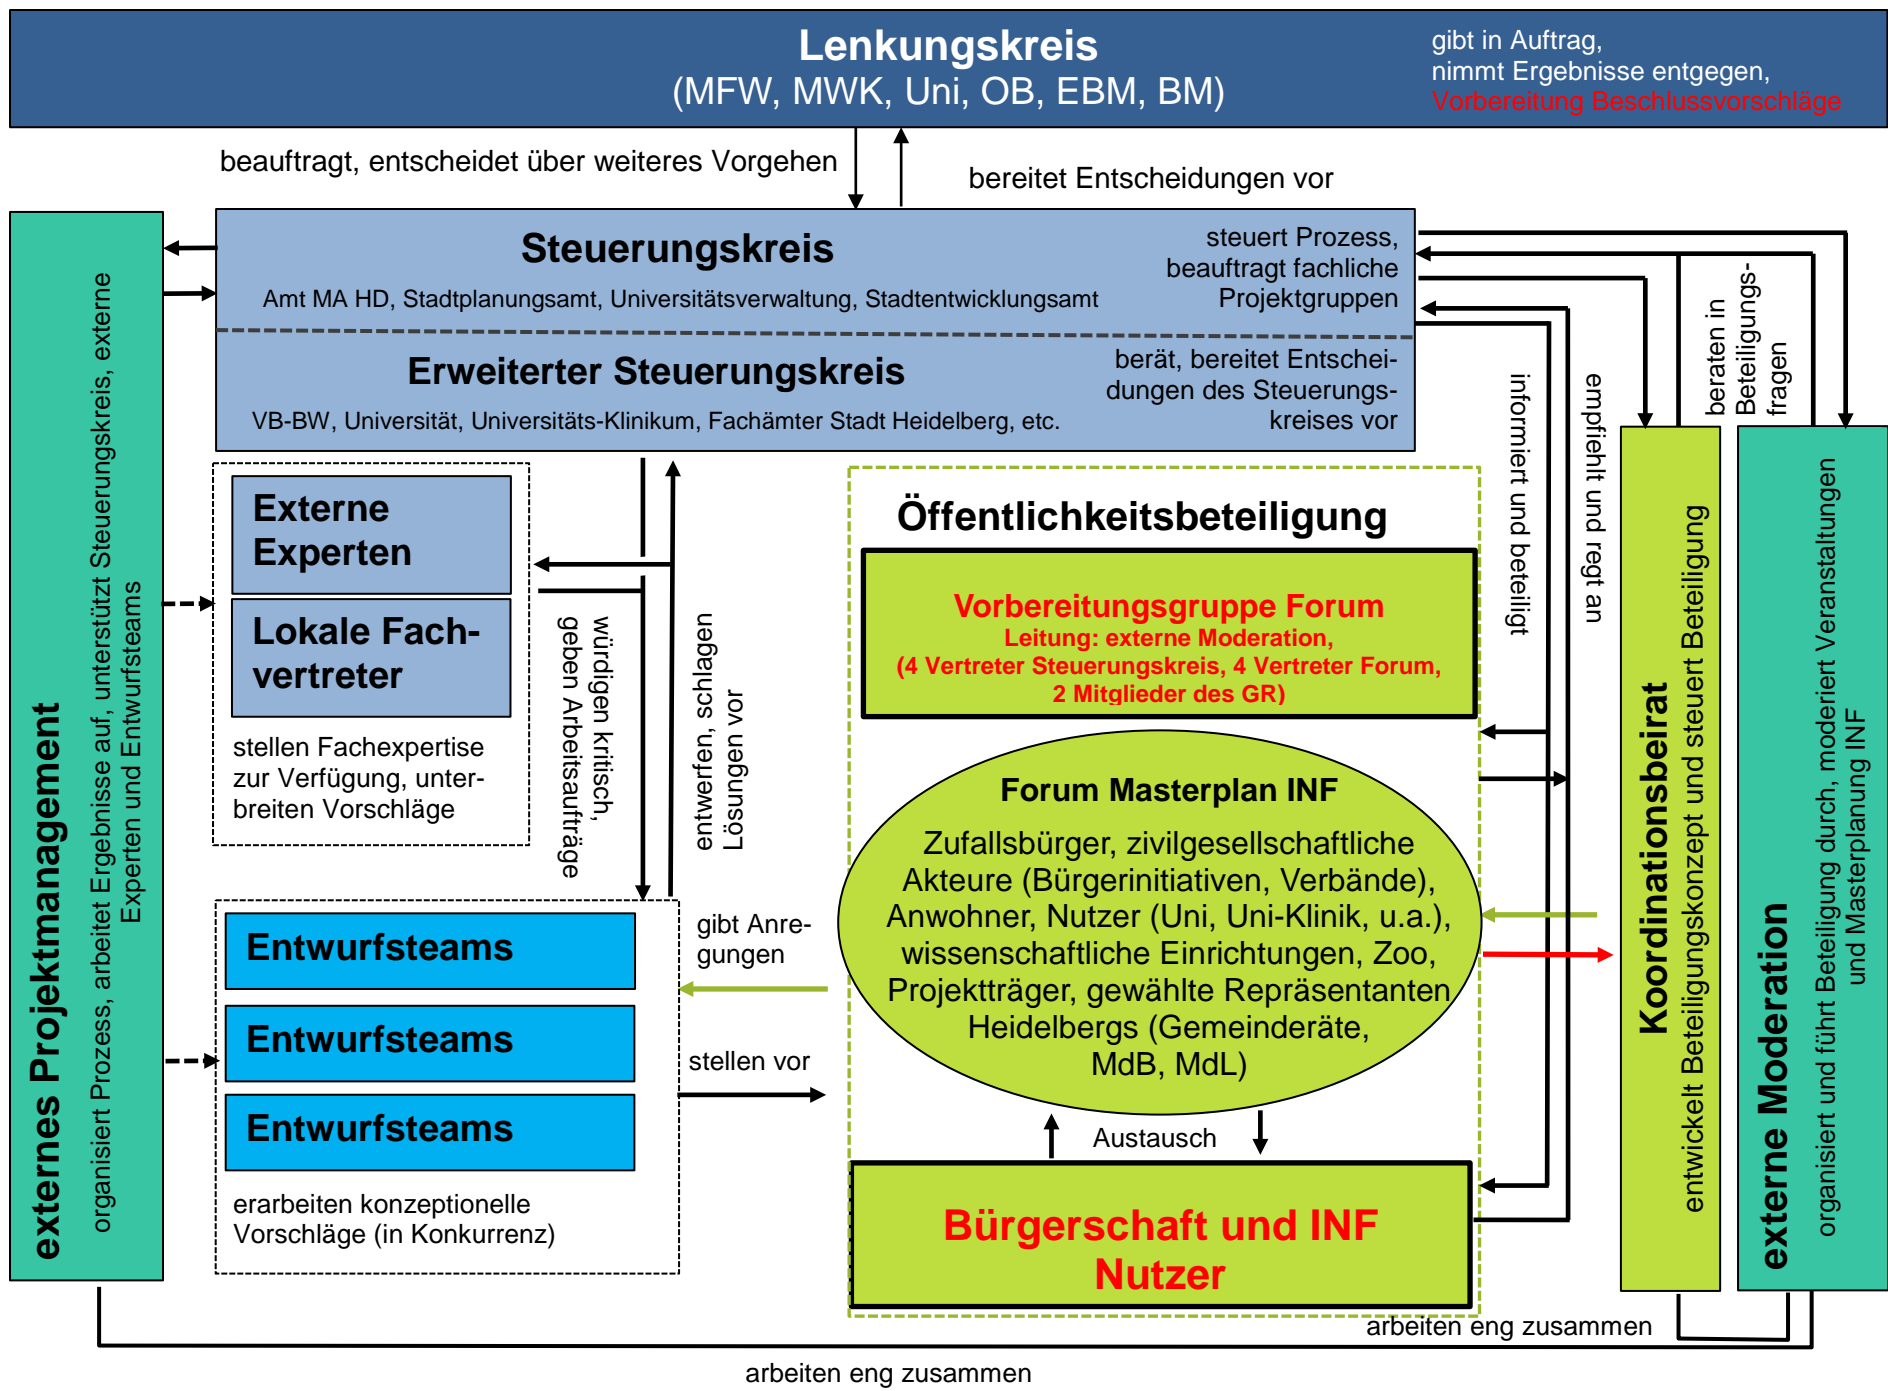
Lenkungskreis
(MFW, MWK, Uni, OB, EBM, BM)

gibt in Auftrag,
nimmt Ergebnisse entgegen,
Vorbereitung Beschlussvorschläge

beauftragt, entscheidet über weiteres Vorgehen

bereitet Entscheidungen vor

Steuerungskreis
Amt MA HD, Stadtplanungsamt, Universitätsverwaltung, Stadtentwicklungsamt

steuert Prozess, beauftragt fachliche Projektgruppen

Erweiterter Steuerungskreis
VB-BW, Universität, Universitäts-Klinikum, Fachämter Stadt Heidelberg, etc.

berät, bereitet Entscheidungen des Steuerungskreises vor

externes Projektmanagement
organisiert Prozess, arbeitet Ergebnisse auf, unterstützt Steuerungskreis, externe Experten und Entwurfsteams

Externe Experten

Lokale Fachvertreter

stellen Fachexpertise zur Verfügung, unterbreiten Vorschläge

würdigen kritisch, geben Arbeitsaufträge

entwerfen, schlagen Lösungen vor

Entwurfsteams

Entwurfsteams

Entwurfsteams

erarbeiten konzeptionelle Vorschläge (in Konkurrenz)

gibt Anregungen

stellen vor

Öffentlichkeitsbeteiligung

Vorbereitungsgruppe Forum
Leitung: externe Moderation,
(4 Vertreter Steuerungskreis, 4 Vertreter Forum,
2 Mitglieder des GR)

Forum Masterplan INF
Zufallsbürger, zivilgesellschaftliche Akteure (Bürgerinitiativen, Verbände), Anwohner, Nutzer (Uni, Uni-Klinik, u.a.), wissenschaftliche Einrichtungen, Zoo, Projektträger, gewählte Repräsentanten Heidelbergs (Gemeinderäte, MdB, MdL)

Austausch

Bürgerschaft und INF Nutzer

informiert und beteiligt

empfiehlt und regt an

beraten in Beteiligungsfragen

Koordinationsbeirat
entwickelt Beteiligungskonzept und steuert Beteiligung

externe Moderation
organisiert und führt Beteiligung durch, moderiert Veranstaltungen und Masterplanung INF

arbeiten eng zusammen

arbeiten eng zusammen